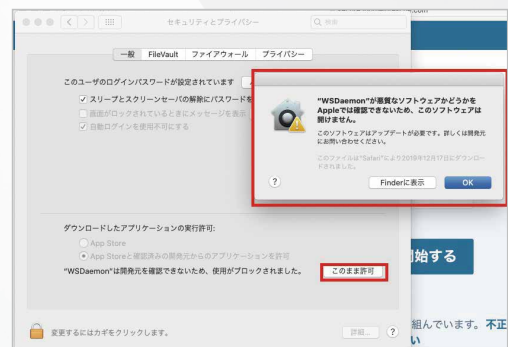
セキュリティとプライバシー
検索
一般　FileVault　ファイアウォール　プライバシー
このユーザのログインパスワードが設定されています
スリープとスクリーンセーバの解除にパスワードを
画面がロックされているときにメッセージを表示
自動ログインを使用不可にする

"WSDaemon"が悪質なソフトウェアかどうかをAppleでは確認できないため、このソフトウェアは開けません。
このソフトウェアはアップデートが必要です。詳しくは開発元にお問い合わせください。
このファイルは"Safari"により2019年12月17日にダウンロードされました。
?
Finderに表示
OK

ダウンロードしたアプリケーションの実行許可:
App Store
App Storeと確認済みの開発元からのアプリケーションを許可
"WSDaemon"は開発元を確認できないため、使用がブロックされました。
このまま許可
開始する
変更するにはカギをクリックします。
詳細...
?
組んでいます。不正
い